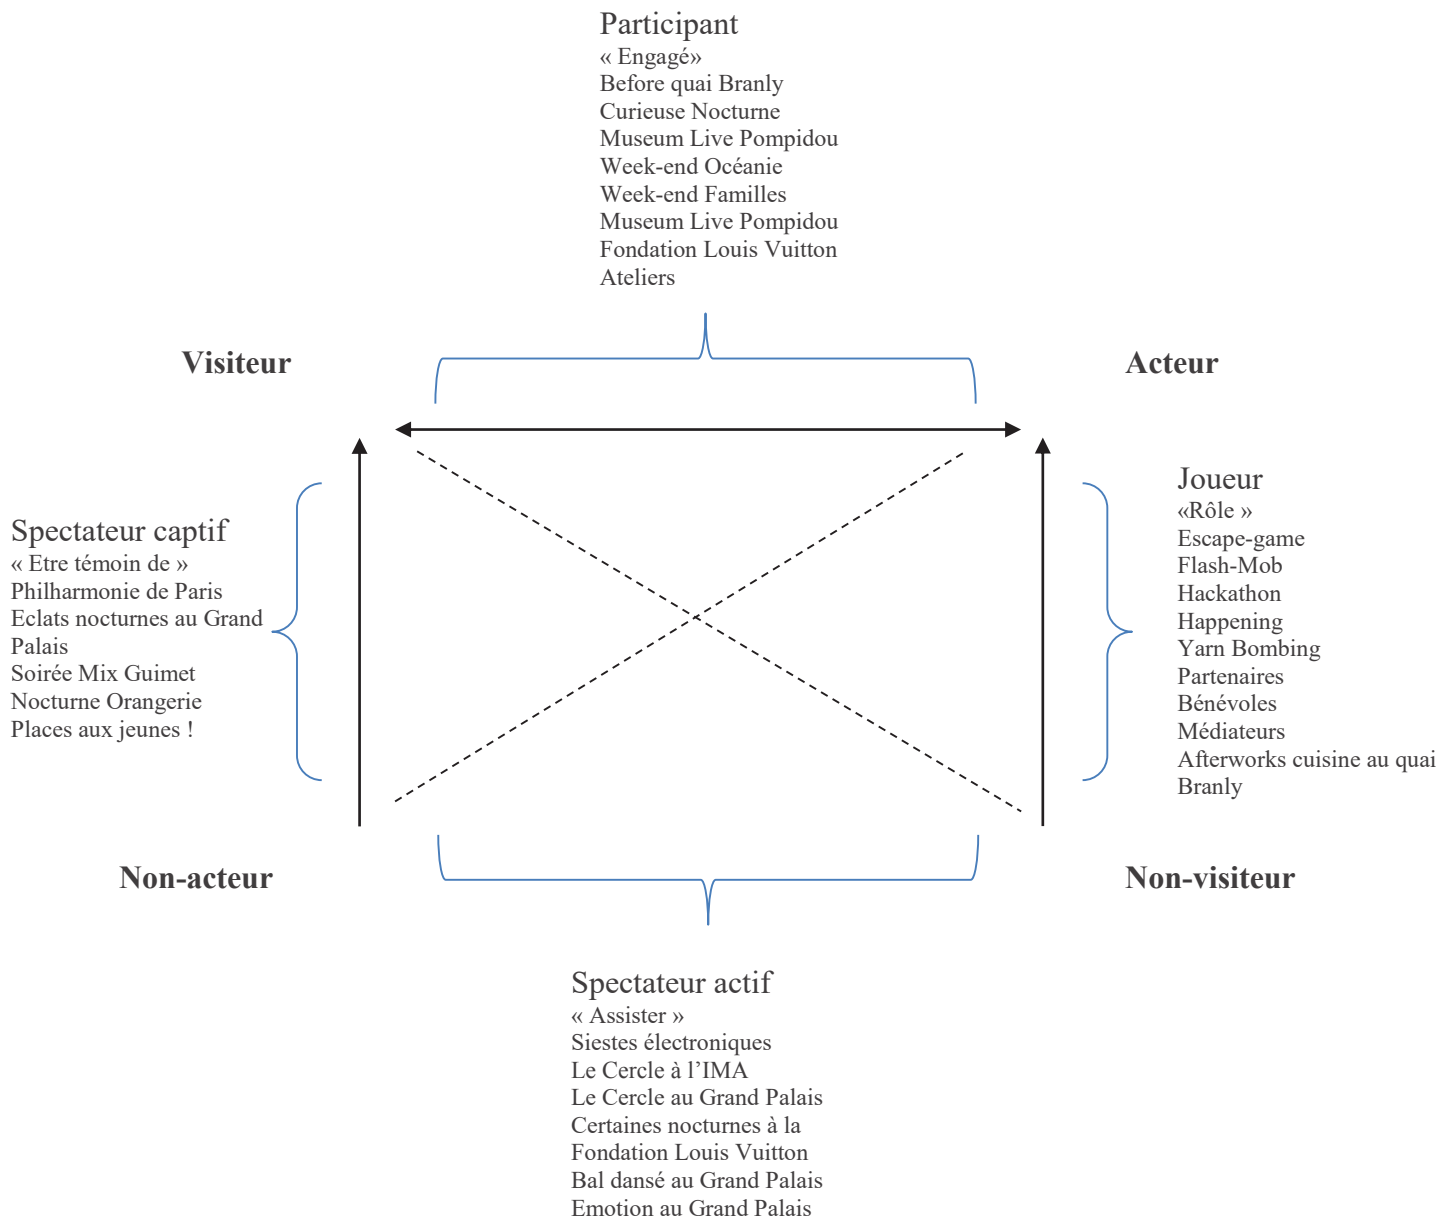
Participant
« Engagé»
Before quai Branly
Curieuse Nocturne
Museum Live Pompidou
Week-end Océanie
Week-end Familles
Museum Live Pompidou
Fondation Louis Vuitton
Ateliers

Visiteur

Acteur

Spectateur captif
« Etre témoin de »
Philharmonie de Paris
Eclats nocturnes au Grand Palais
Soirée Mix Guimet
Nocturne Orangerie
Places aux jeunes !

Joueur
«Rôle »
Escape-game
Flash-Mob
Hackathon
Happening
Yarn Bombing
Partenaires
Bénévoles
Médiateurs
Afterworks cuisine au quai Branly

Non-acteur

Non-visiteur

Spectateur actif
« Assister »
Siestes électroniques
Le Cercle à l'IMA
Le Cercle au Grand Palais
Certaines nocturnes à la Fondation Louis Vuitton
Bal dansé au Grand Palais
Emotion au Grand Palais